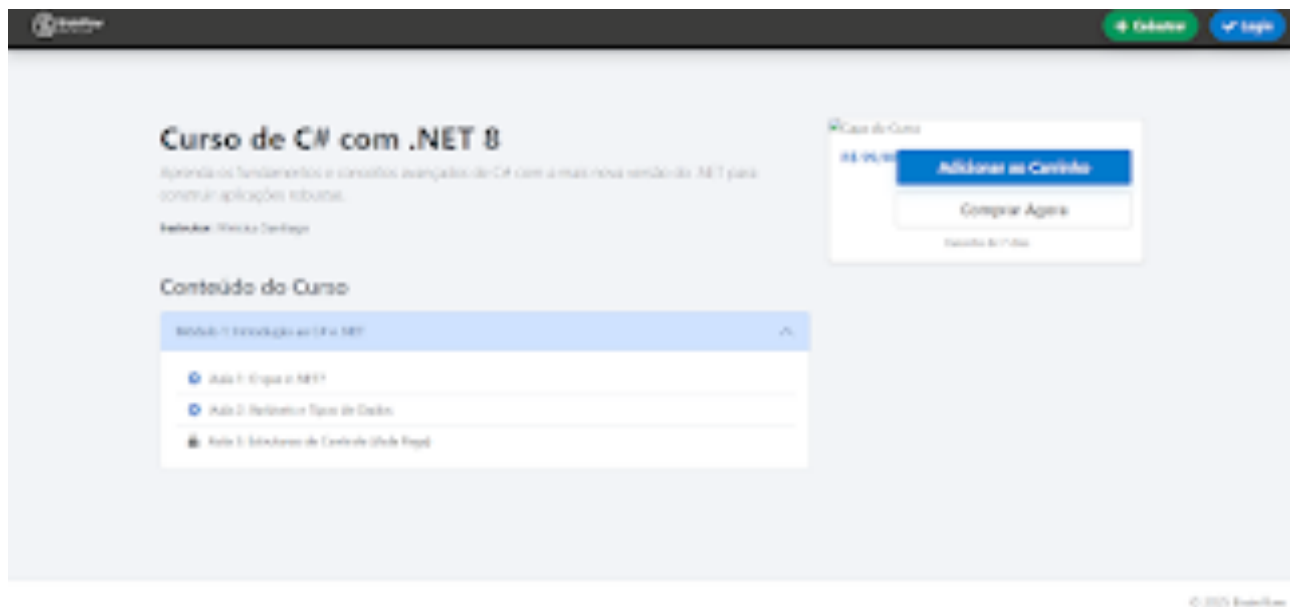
+ Cadastrar
Login

Curso de C# com .NET 8

Aprenda os fundamentos e conceitos avançados de C# com a mais nova versão do .NET para construir aplicações robustas.

Instrutor: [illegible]

Conteúdo do Curso

Módulo 1: Introdução ao C# e .NET

Aula 1: O que é .NET?

Aula 2: Variáveis e Tipos de Dados

Aula 3: Estruturas de Controle (Aula Paga)

Capa do Curso

R$ 99,90

Adicionar ao Carrinho

Comprar Agora

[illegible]

© 2025 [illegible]